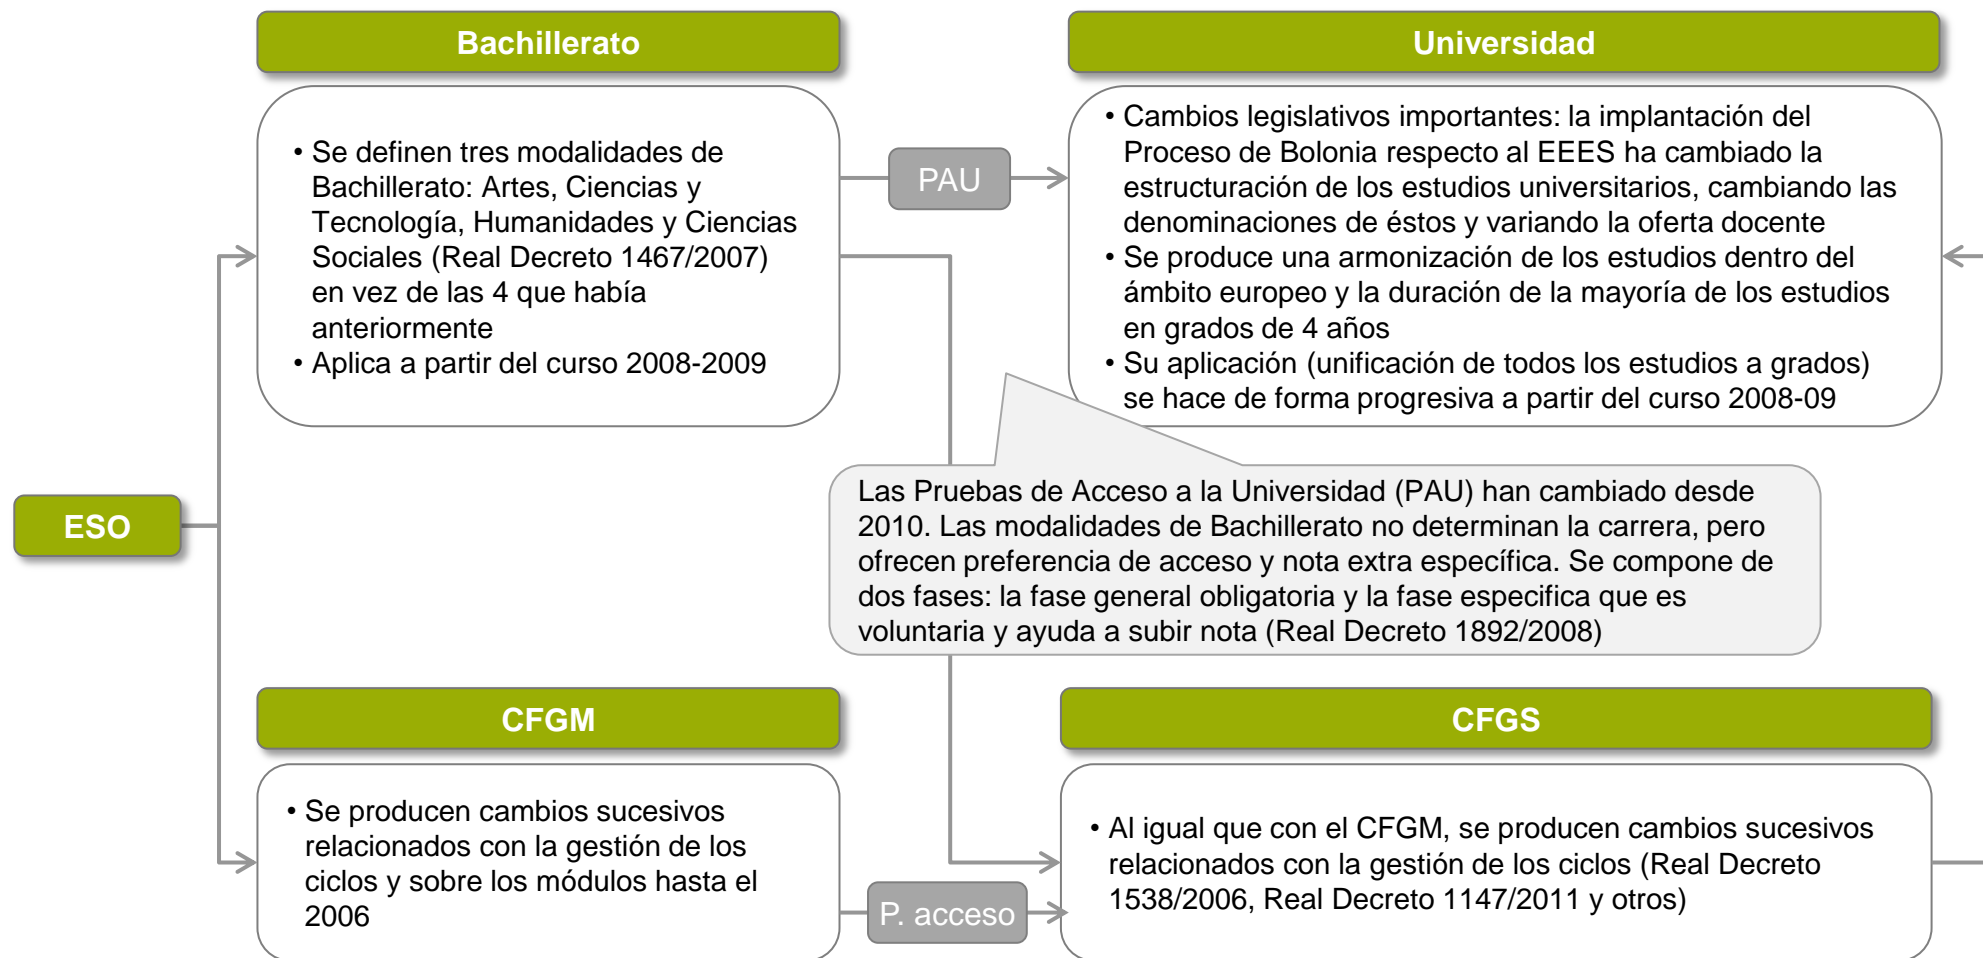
Bachillerato

• Se definen tres modalidades de Bachillerato: Artes, Ciencias y Tecnología, Humanidades y Ciencias Sociales (Real Decreto 1467/2007) en vez de las 4 que había anteriormente
• Aplica a partir del curso 2008-2009

PAU

Universidad

• Cambios legislativos importantes: la implantación del Proceso de Bolonia respecto al EEES ha cambiado la estructuración de los estudios universitarios, cambiando las denominaciones de éstos y variando la oferta docente
• Se produce una armonización de los estudios dentro del ámbito europeo y la duración de la mayoría de los estudios en grados de 4 años
• Su aplicación (unificación de todos los estudios a grados) se hace de forma progresiva a partir del curso 2008-09

ESO

Las Pruebas de Acceso a la Universidad (PAU) han cambiado desde 2010. Las modalidades de Bachillerato no determinan la carrera, pero ofrecen preferencia de acceso y nota extra específica. Se compone de dos fases: la fase general obligatoria y la fase especifica que es voluntaria y ayuda a subir nota (Real Decreto 1892/2008)

CFGM

• Se producen cambios sucesivos relacionados con la gestión de los ciclos y sobre los módulos hasta el 2006

P. acceso

CFGS

• Al igual que con el CFGM, se producen cambios sucesivos relacionados con la gestión de los ciclos (Real Decreto 1538/2006, Real Decreto 1147/2011 y otros)